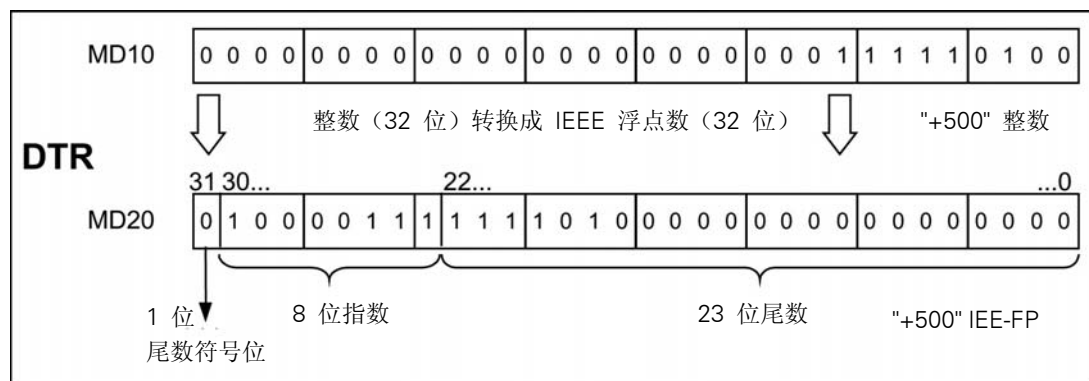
MD10 | 0 0 0 0 | 0 0 0 0 | 0 0 0 0 | 0 0 0 0 | 0 0 0 0 | 0 0 0 1 | 1 1 1 1 | 0 1 0 0

整数（32 位）转换成 IEEE 浮点数（32 位）

"+500" 整数

DTR

31 30... 22... ...0

MD20 | 0 | 1 0 0 | 0 0 1 1 | 1 | 1 1 1 | 1 0 1 0 | 0 0 0 0 | 0 0 0 0 | 0 0 0 0 | 0 0 0 0

1 位
尾数符号位

8 位指数

23 位尾数

"+500" IEE-FP